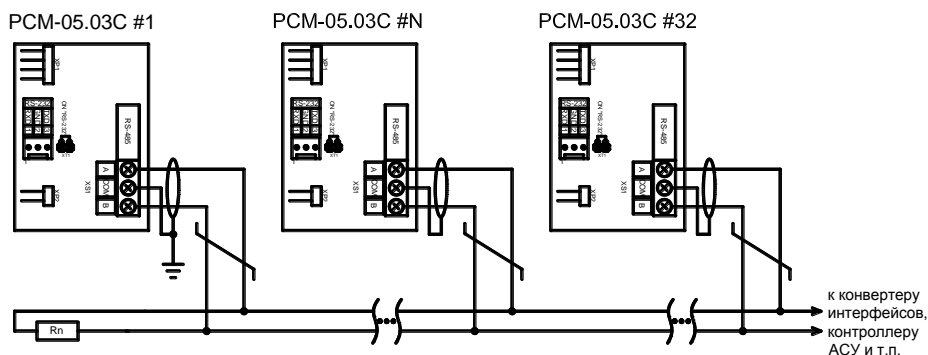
РСМ-05.03С #1

РСМ-05.03С #N

РСМ-05.03С #32

XP1
RS-232
ON
1
2
3
4
RS-232
X11
RS-485
A
СОМ
B
XS1
XP2

XP1
RS-232
ON
1
2
3
4
RS-232
X11
RS-485
A
СОМ
B
XS1
XP2

XP1
RS-232
ON
1
2
3
4
RS-232
X11
RS-485
A
СОМ
B
XS1
XP2

Rn

к конвертеру интерфейсов, контроллеру АСУ и т.п.